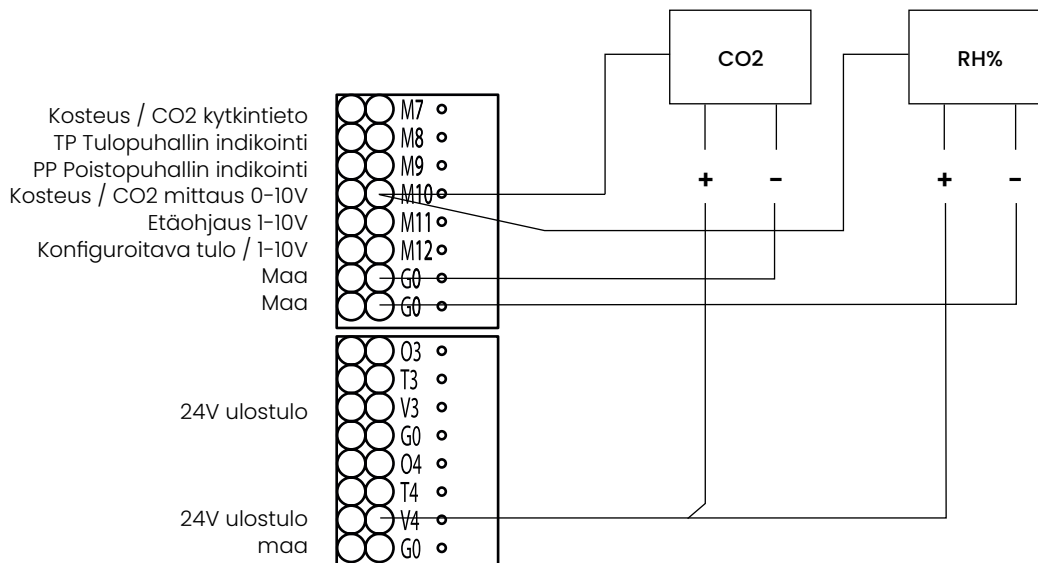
CO2

RH%

Kosteus / CO2 kytkintieto
TP Tulopuhallin indikointi
PP Poistopuhallin indikointi
Kosteus / CO2 mittaus 0-10V
Etäohjaus 1-10V
Konfiguroitava tulo / 1-10V
Maa
Maa

M7
M8
M9
M10
M11
M12
G0
G0

+ –
+ –

24V ulostulo

O3
T3
V3
G0
O4
T4
V4
G0

24V ulostulo
maa